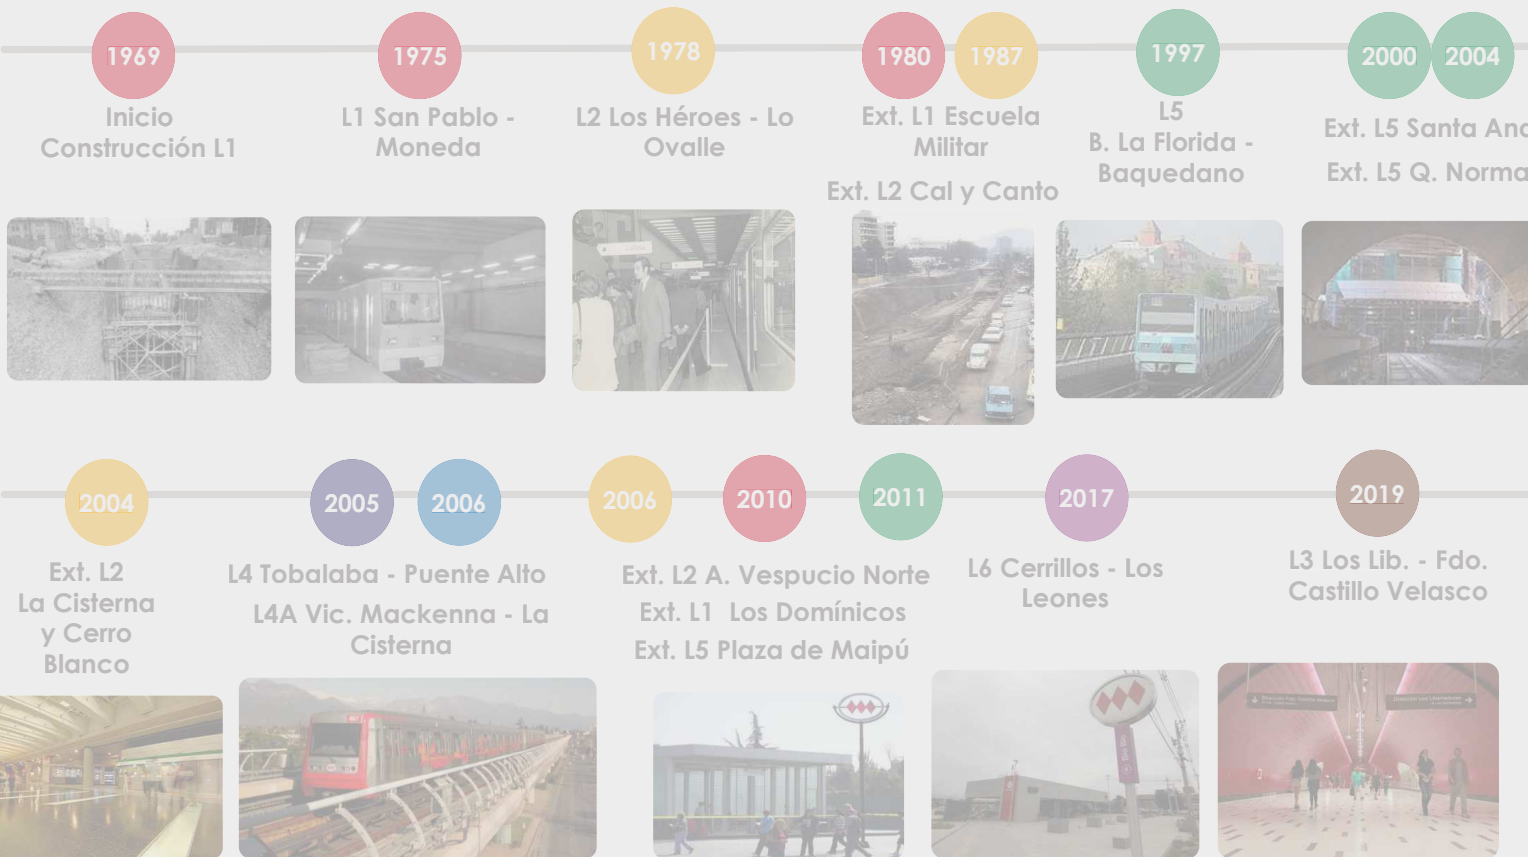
1969
Inicio Construcción L1

1975
L1 San Pablo - Moneda

1978
L2 Los Héroes - Lo Ovalle

1980
1987
Ext. L1 Escuela Militar
Ext. L2 Cal y Canto

1997
L5
B. La Florida - Baquedano

2000
2004
Ext. L5 Santa An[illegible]
Ext. L5 Q. Norma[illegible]

2004
Ext. L2
La Cisterna y Cerro Blanco

2005
2006
L4 Tobalaba - Puente Alto
L4A Vic. Mackenna - La Cisterna

2006
2010
2011
Ext. L2 A. Vespucio Norte
Ext. L1 Los Domínicos
Ext. L5 Plaza de Maipú

2017
L6 Cerrillos - Los Leones

2019
L3 Los Lib. - Fdo. Castillo Velasco